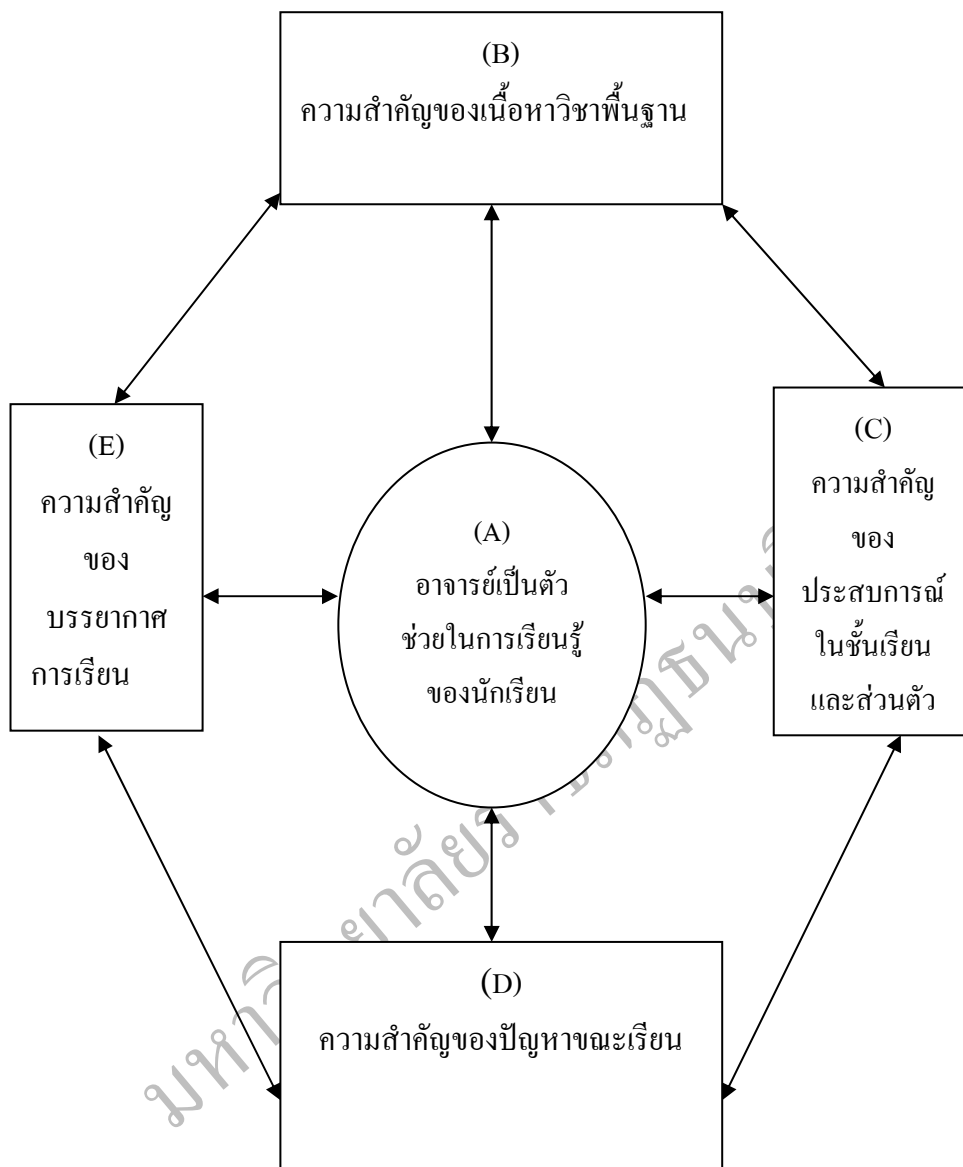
(B)
ความสำคัญของเนื้อหาวิชาพื้นฐาน

(E)
ความสำคัญ
ของ
บรรยากาศ
การเรียน

(A)
อาจารย์เป็นตัว
ช่วยในการเรียนรู้
ของนักเรียน

(C)
ความสำคัญ
ของ
ประสบการณ์
ในชั้นเรียน
และส่วนตัว

(D)
ความสำคัญของปัญหาขณะเรียน

มหาวิทยาลัยราชภัฏธนบุรี